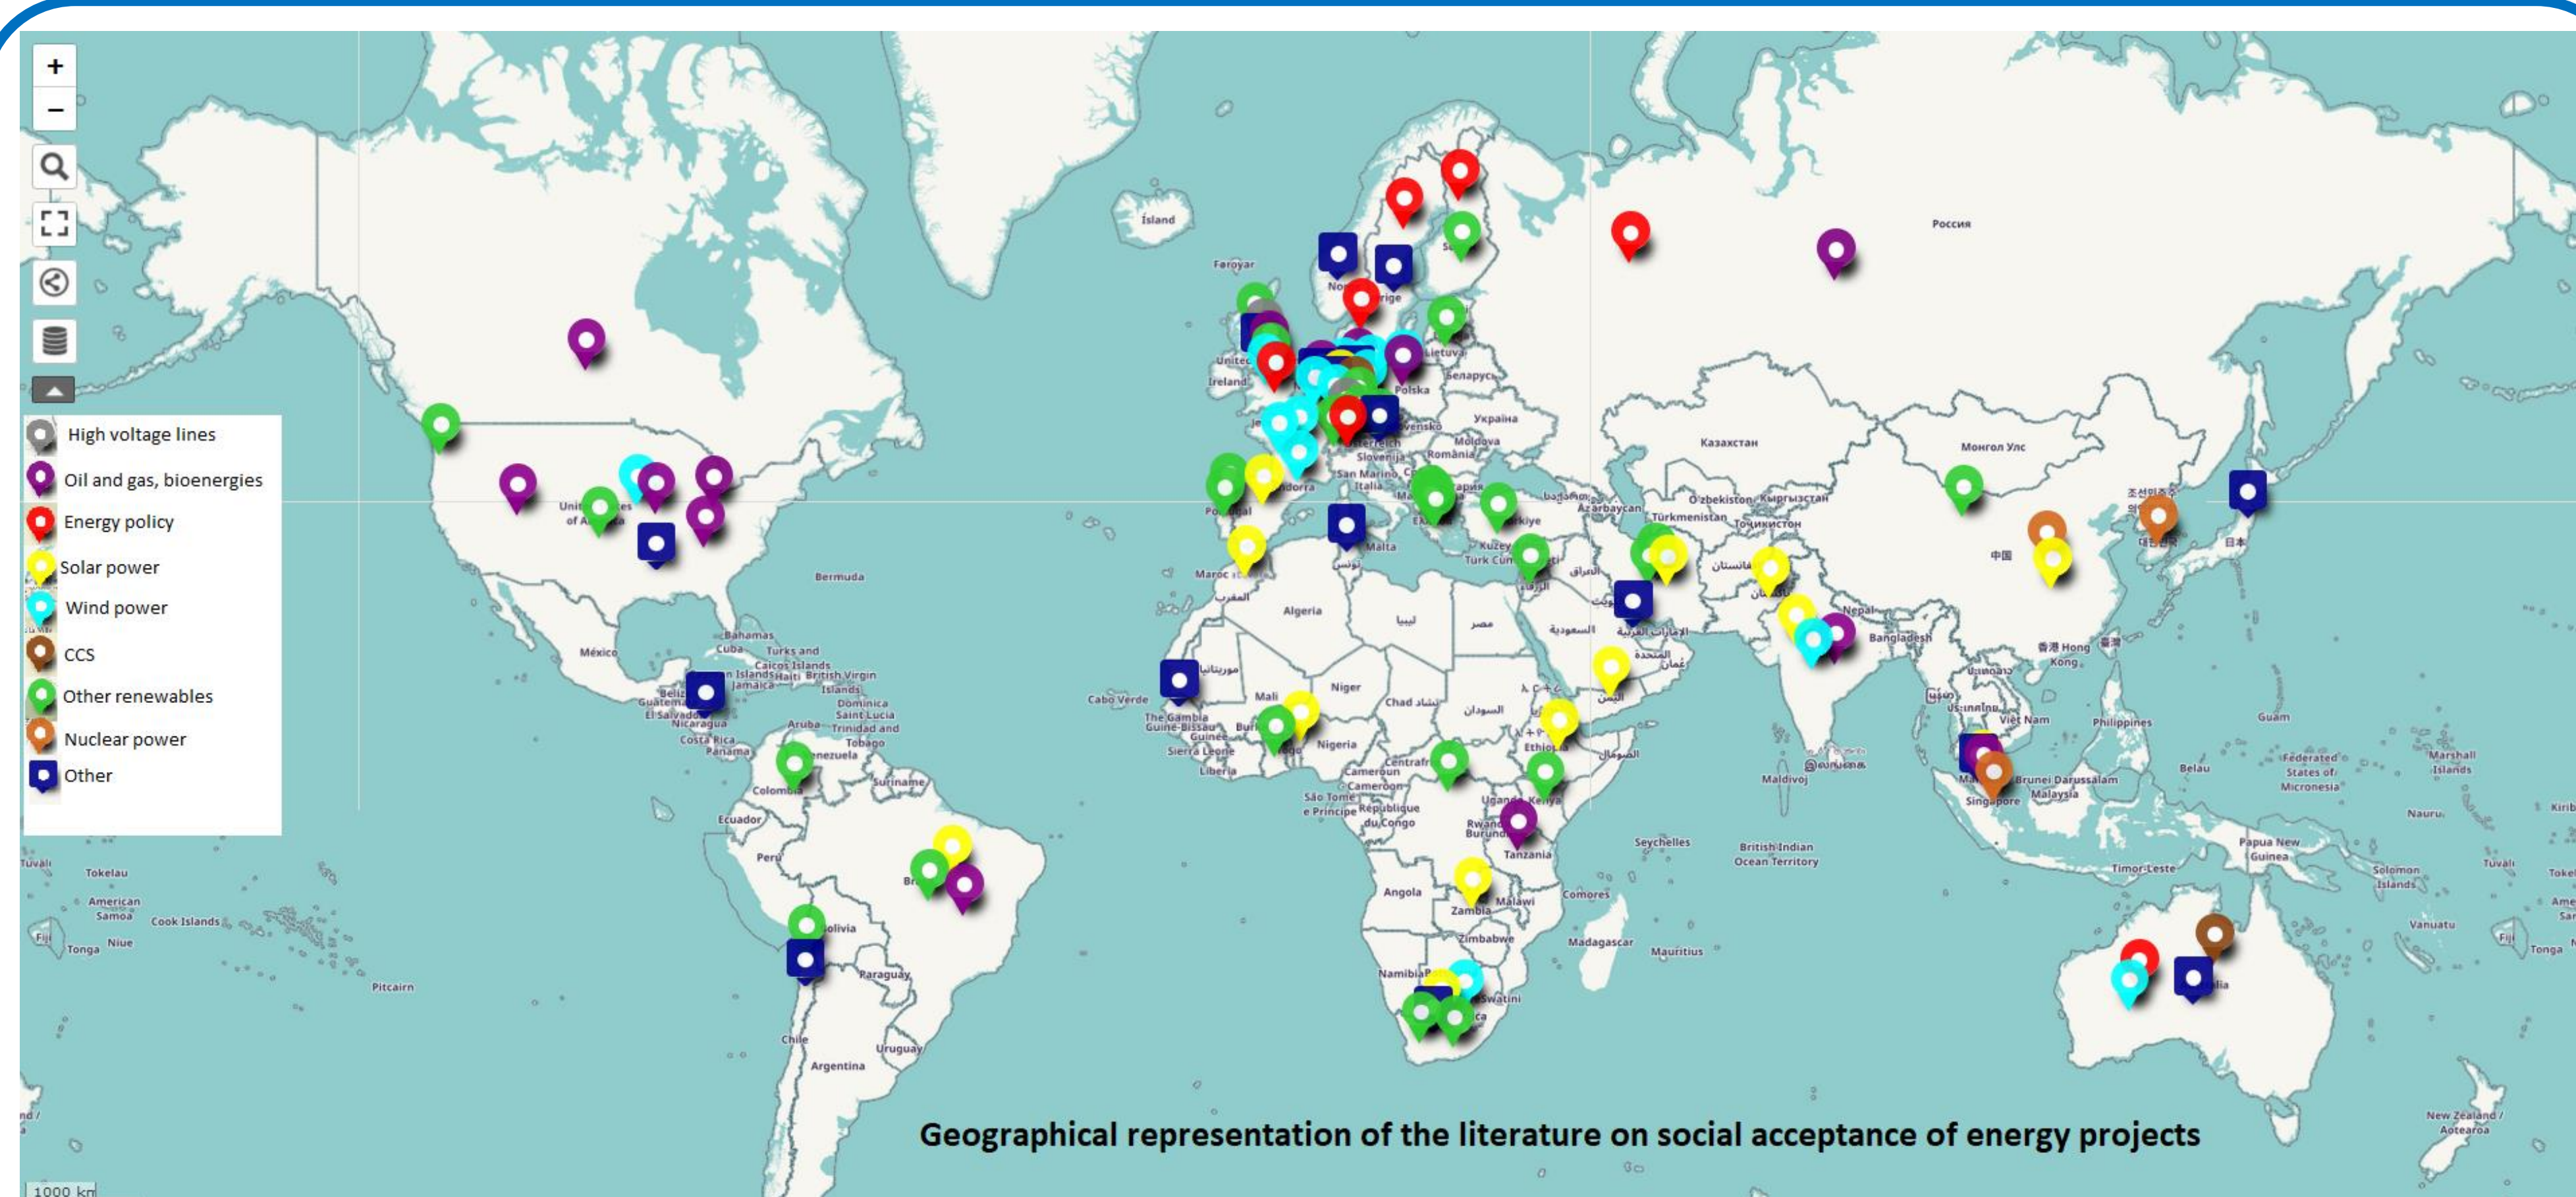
+
−

High voltage lines
Oil and gas, bioenergies
Energy policy
Solar power
Wind power
CCS
Other renewables
Nuclear power
Other

Ísland
Føroyar
Россия
Казахстан
Монгол Улс
中国
日本
Polska
Беларусь
Україна
Lietuva
Moldova
România
Slovenija
San Marino
Italia
Malta
Ireland
Portugal
Algeria
Maroc
Türkiye
Azərbaycan
Türkmenistan
O'zbekiston
Кыргызстан
Тоҷикистон
Nepal
Bangladesh
Hong Kong
Việt Nam
Philippines
Guam
Palau
Federated States of Micronesia
Marshall Islands
Nauru
Brunei Darussalam
Malaysia
Singapore
Maldives
British Indian Ocean Territory
Seychelles
Comores
Madagascar
Mauritius
Papua New Guinea
Solomon Islands
Timor-Leste
Vanuatu
Tuvalu
Fiji
Tonga
New Zealand / Aotearoa
Tanzania
Kenya
Uganda
Rwanda
Burundi
Malawi
Zambia
Zimbabwe
Angola
Namibia
Swatini
Nigeria
Niger
Mali
Chad
Cameroun
Cameroon
Centrafrique
République du Congo
São Tomé e Príncipe
Liberia
Sierra Leone
Guinea
Guinée-Bissau
The Gambia
Cabo Verde
Bermuda
Bahamas
Cuba
Turks and Caicos Islands
Haiti
Jamaica
British Virgin Islands
Dominica
Saint Lucia
Trinidad and Tobago
Aruba
México
Guatemala
El Salvador
Nicaragua
Costa Rica
Panamá
Colombia
Venezuela
Suriname
Ecuador
Perú
Bolivia
Paraguay
Chile
Argentina
Uruguay
Tokelau
American Samoa
Cook Islands
Niue
Tonga
Pitcairn
Tuvalu
United States of America

Geographical representation of the literature on social acceptance of energy projects

1000 km